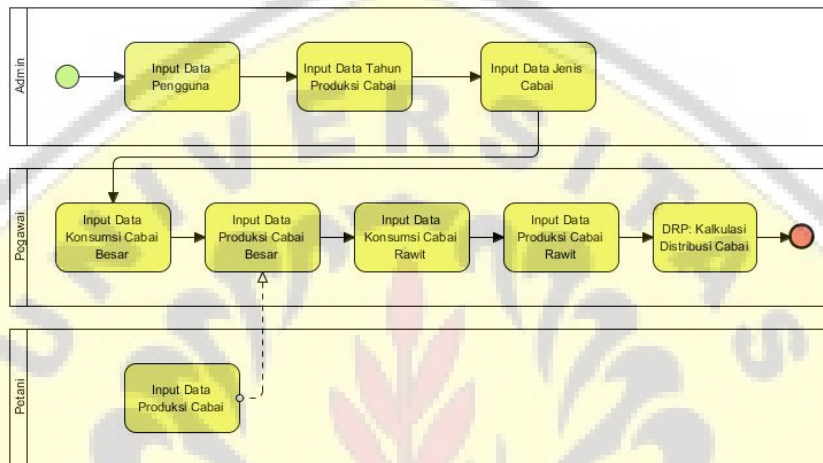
Admin

Input Data Pengguna

Input Data Tahun Produksi Cabai

Input Data Jenis Cabai

Pegawai

Input Data Konsumsi Cabai Besar

Input Data Produksi Cabai Besar

Input Data Konsumsi Cabai Rawit

Input Data Produksi Cabai Rawit

DRP: Kalkulasi Distribusi Cabai

Petani

Input Data Produksi Cabai

UNIVERSITAS